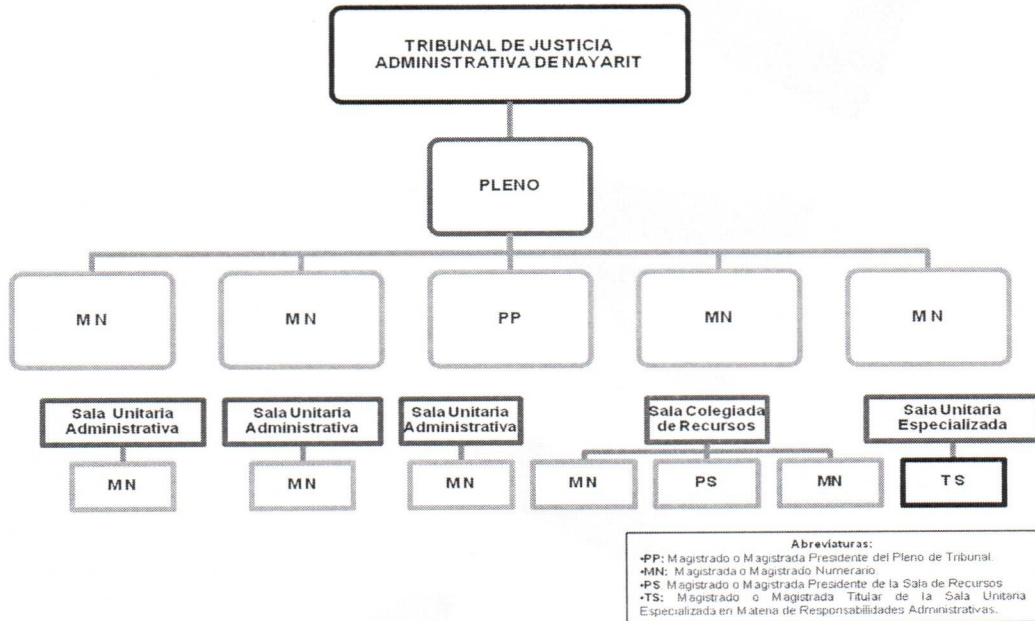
TRIBUNAL DE JUSTICIA ADMINISTRATIVA DE NAYARIT

PLENO

MN

MN

PP

MN

MN

Sala Unitaria Administrativa

Sala Unitaria Administrativa

Sala Unitaria Administrativa

Sala Colegiada de Recursos

Sala Unitaria Especializada

MN

MN

MN

MN

PS

MN

TS

Abreviaturas:
•PP: Magistrado o Magistrada Presidente del Pleno de Tribunal.
•MN: Magistrada o Magistrado Numerario.
•PS: Magistrado o Magistrada Presidente de la Sala de Recursos.
•TS: Magistrado o Magistrada Titular de la Sala Unitaria Especializada en Materia de Responsabilidades Administrativas.